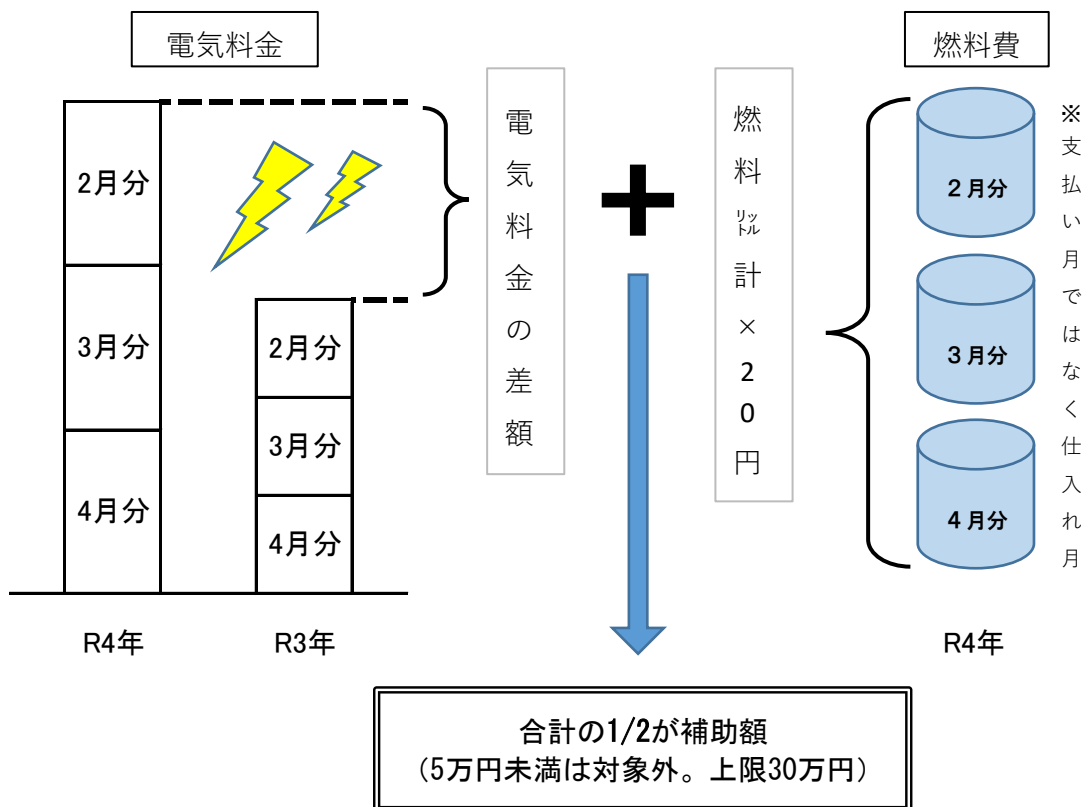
電気料金

2月分
3月分
4月分
R4年

2月分
3月分
4月分
R3年

電気料金の差額

燃料リットル計×20円

燃料費

2月分
3月分
4月分
R4年

※支払い月ではなく仕入れ月

合計の1/2が補助額
（5万円未満は対象外。上限30万円）